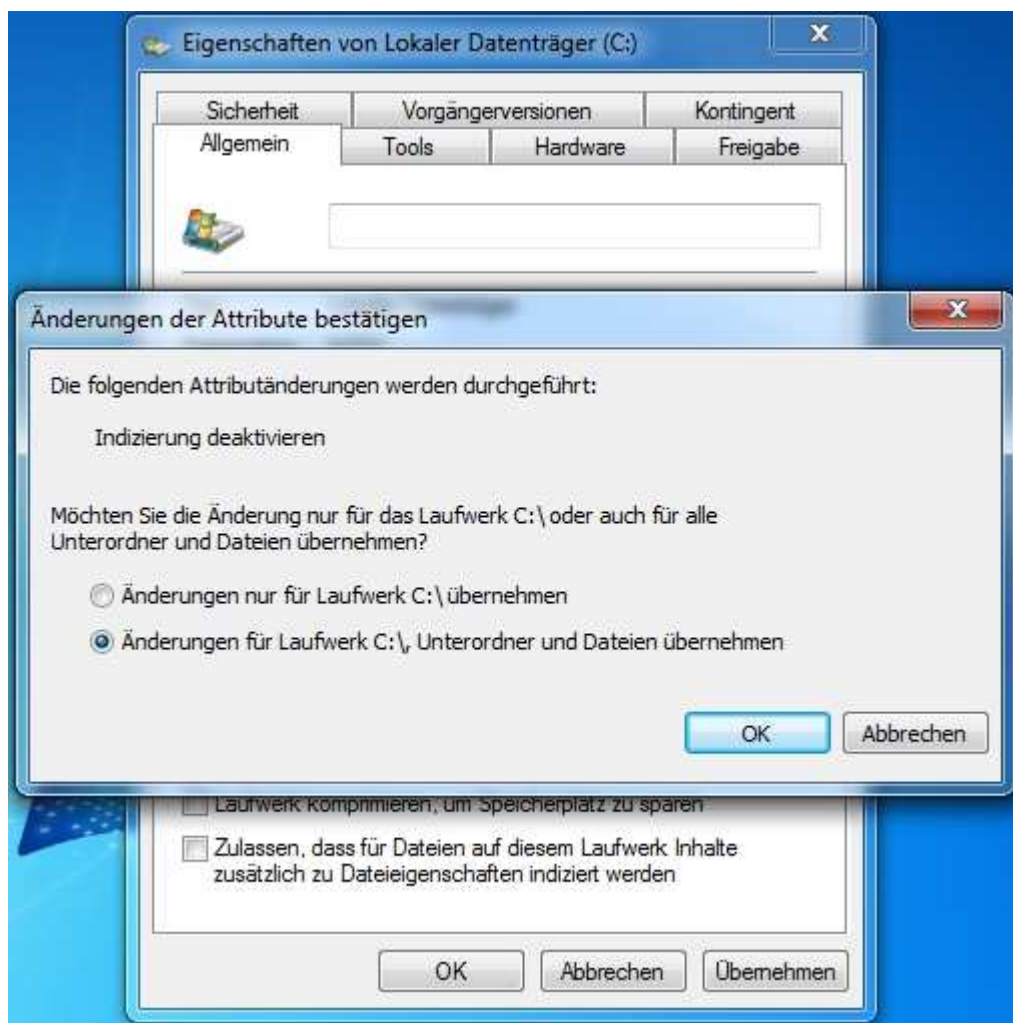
Eigenschaften von Lokaler Datenträger (C:)

Sicherheit | Vorgängerversionen | Kontingent
Allgemein | Tools | Hardware | Freigabe

Änderungen der Attribute bestätigen

Die folgenden Attributänderungen werden durchgeführt:

Indizierung deaktivieren

Möchten Sie die Änderung nur für das Laufwerk C:\ oder auch für alle Unterordner und Dateien übernehmen?

Änderungen nur für Laufwerk C:\ übernehmen

Änderungen für Laufwerk C:\, Unterordner und Dateien übernehmen

OK
Abbrechen

Laufwerk komprimieren, um Speicherplatz zu sparen

Zulassen, dass für Dateien auf diesem Laufwerk Inhalte zusätzlich zu Dateieigenschaften indiziert werden

OK
Abbrechen
Übernehmen